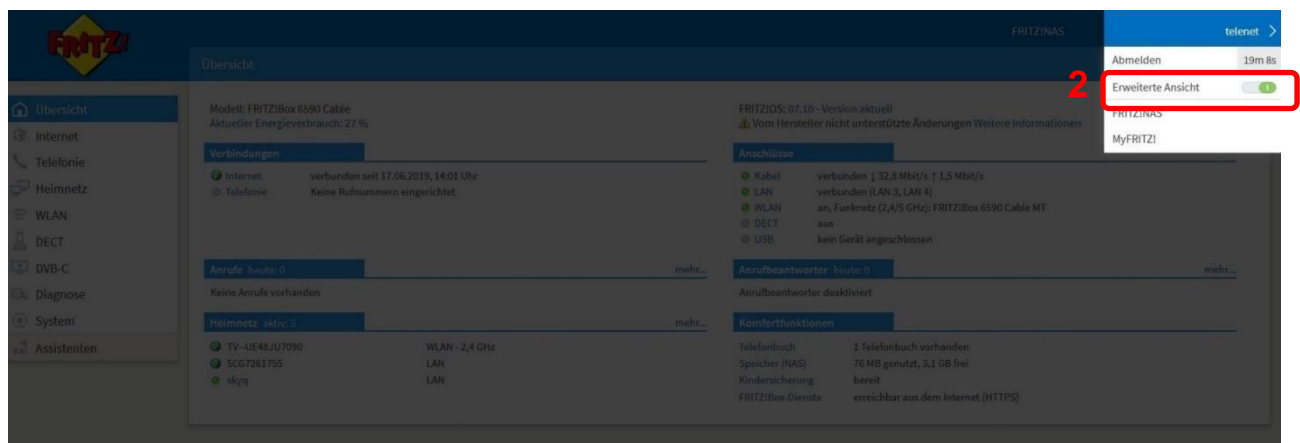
FRITZ!

FRITZ!NAS

telenet

Abmelden 19m 8s

2

Erweiterte Ansicht

FRITZ!NAS

MyFRITZ!

Übersicht

Übersicht
Internet
Telefonie
Heimnetz
WLAN
DECT
DVB-C
Diagnose
System
Assistenten

Modell: FRITZ!Box 6590 Cable
Aktueller Energieverbrauch: 27 %

FRITZ!OS: 07.10 - Version aktuell
Vom Hersteller nicht unterstützte Änderungen Weitere Informationen

Verbindungen

Internet verbunden seit 17.06.2019, 14:01 Uhr
Telefonie Keine Rufnummern eingerichtet

Anschlüsse

Kabel verbunden ↓ 32,8 Mbit/s ↑ 1,5 Mbit/s
LAN verbunden (LAN 3, LAN 4)
WLAN an, Funknetz (2,4/5 GHz): FRITZ!Box 6590 Cable MT
DECT aus
USB kein Gerät angeschlossen

Anrufe heute: 0 mehr...

Keine Anrufe vorhanden

Anrufbeantworter heute: 0 mehr...

Anrufbeantworter deaktiviert

Heimnetz aktiv: 3 mehr...

TV-UE48JU7090 WLAN - 2,4 GHz
SCG7261755 LAN
skyq LAN

Komfortfunktionen

Telefonbuch 1 Telefonbuch vorhanden
Speicher (NAS) 76 MB genutzt, 3,1 GB frei
Kindersicherung bereit
FRITZ!Box-Dienste erreichbar aus dem Internet (HTTPS)